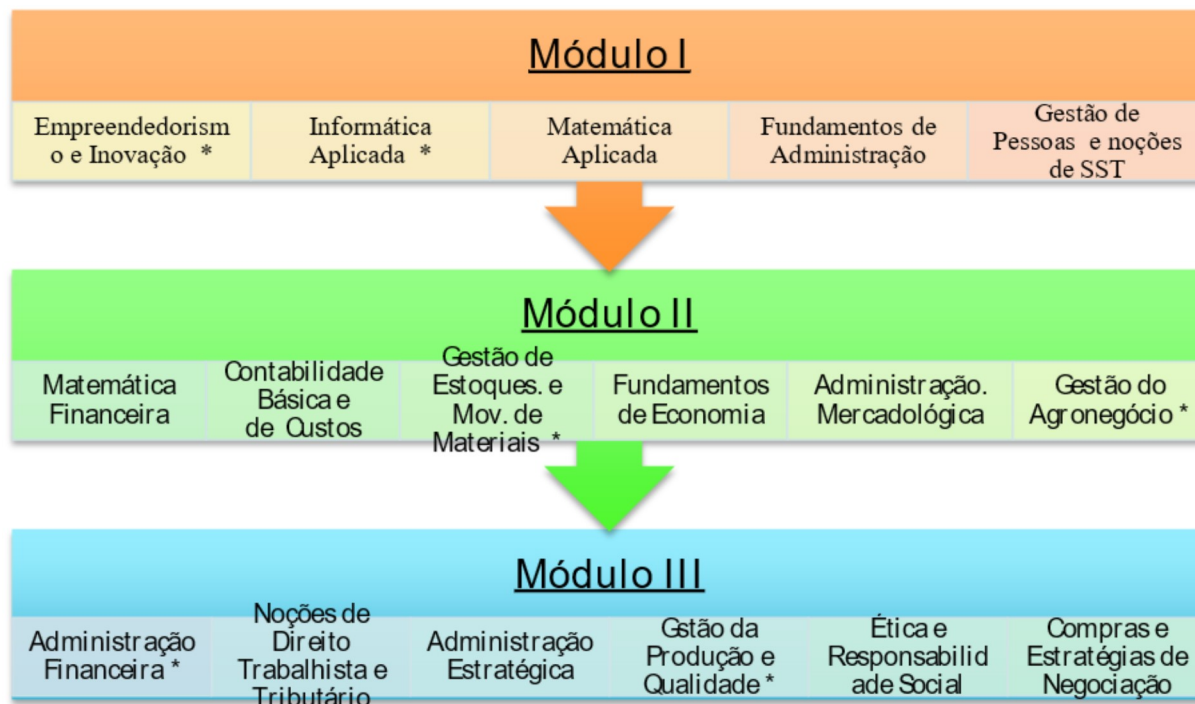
Módulo I

| Empreendedorismo e Inovação * | Informática Aplicada * | Matemática Aplicada | Fundamentos de Administração | Gestão de Pessoas e noções de SST |
|---|---|---|---|---|

Módulo II

| Matemática Financeira | Contabilidade Básica e de Custos | Gestão de Estoques. e Mov. de Materiais * | Fundamentos de Economia | Administração. Mercadológica | Gestão do Agronegócio * |
|---|---|---|---|---|---|

Módulo III

| Administração Financeira * | Noções de Direito Trabalhista e Tributário | Administração Estratégica | Gstão da Produção e Qualidade * | Ética e Responsabilidade Social | Compras e Estratégias de Negociação |
|---|---|---|---|---|---|